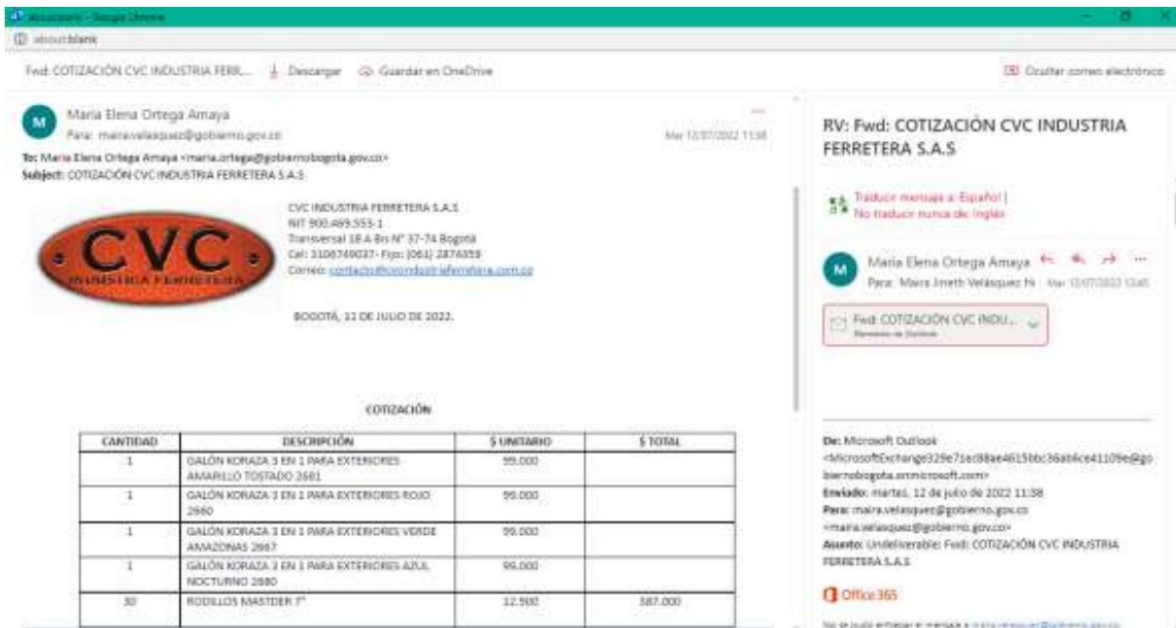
about:blank - Google Chrome

about:blank

Fwd: COTIZACIÓN CVC INDUSTRIA FERR... Descargar Guardar en OneDrive

Ocultar correo electrónico

Maria Elena Ortega Amaya
Para: maira.velasquez@gobierno.gov.co

Mar 12/07/2022 11:38

To: Maria Elena Ortega Amaya <maria.ortega@gobiernobogota.gov.co>
Subject: COTIZACIÓN CVC INDUSTRIA FERRETERA S.A.S

CVC
INDUSTRIA FERRETERA

CVC INDUSTRIA FERRETERA S.A.S
NIT 900.469.555-1
Transversal 18 A Bis N° 37-74 Bogotá
Cel: 3106749037- Fijo: (061) 2874359
Correo: contacto@cvcindustriaferretera.com.co

BOGOTÁ, 11 DE JULIO DE 2022.

COTIZACIÓN

| CANTIDAD | DESCRIPCIÓN | $ UNITARIO | $ TOTAL |
|---|---|---|---|
| 1 | GALÓN KORAZA 3 EN 1 PARA EXTERIORES AMARILLO TOSTADO 2681 | 99.000 | |
| 1 | GALÓN KORAZA 3 EN 1 PARA EXTERIORES ROJO 2660 | 99.000 | |
| 1 | GALÓN KORAZA 3 EN 1 PARA EXTERIORES VERDE AMAZONAS 2667 | 99.000 | |
| 1 | GALÓN KORAZA 3 EN 1 PARA EXTERIORES AZUL NOCTURNO 2680 | 99.000 | |
| 30 | RODILLOS MASTDER 7" | 12.900 | 387.000 |

RV: Fwd: COTIZACIÓN CVC INDUSTRIA FERRETERA S.A.S

Traducir mensaje a: Español | No traducir nunca del: Inglés

Maria Elena Ortega Amaya
Para: Maira Jineth Velásquez H; Mar 12/07/2022 13:45

Fwd: COTIZACIÓN CVC INDU...
Elemento de Outlook

De: Microsoft Outlook
<MicrosoftExchange329e71ec88ae4615bbc36ab6ce41109e@gobiernobogota.onmicrosoft.com>
Enviado: martes, 12 de julio de 2022 11:38
Para: maira.velasquez@gobierno.gov.co
<maira.velasquez@gobierno.gov.co>
Asunto: Undeliverable: Fwd: COTIZACIÓN CVC INDUSTRIA FERRETERA S.A.S

Office 365

No se pudo entregar el mensaje a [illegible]